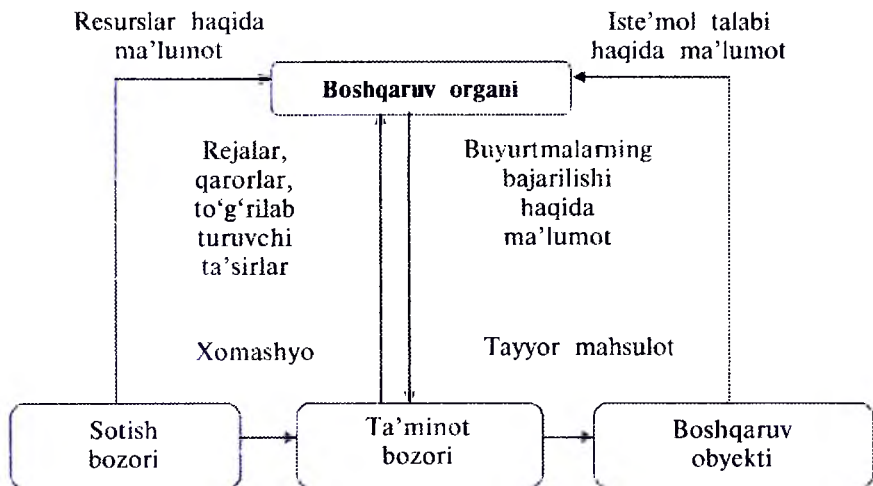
Resurslar haqida ma'lumot

Iste'mol talabi haqida ma'lumot

Boshqaruv organi

Rejalar, qarorlar, to'g'rilab turuvchi ta'sirlar

Buyurtmalarning bajarilishi haqida ma'lumot

Xomashyo

Tayyor mahsulot

Sotish bozori

Ta'minot bozori

Boshqaruv obyekti